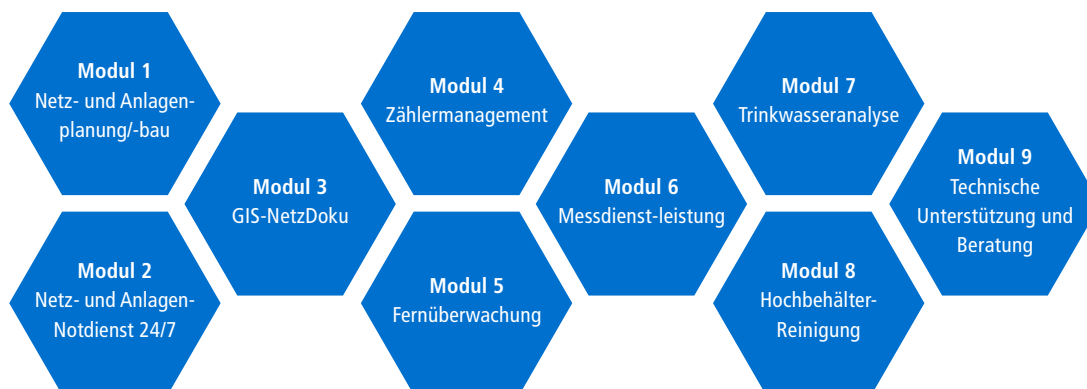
Modul 1
Netz- und Anlagenplanung/-bau

Modul 2
Netz- und Anlagen-Notdienst 24/7

Modul 3
GIS-NetzDoku

Modul 4
Zählermanagement

Modul 5
Fernüberwachung

Modul 6
Messdienst-leistung

Modul 7
Trinkwasseranalyse

Modul 8
Hochbehälter-Reinigung

Modul 9
Technische Unterstützung und Beratung